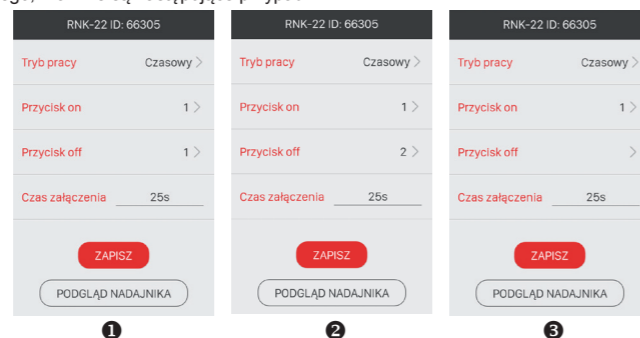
RNK-22 ID: 66305

Tryb pracy Czasowy

Przycisk on 1

Przycisk off 1

Czas załączenia 25s

ZAPISZ

PODGLĄD NADAJNIKA

❶

RNK-22 ID: 66305

Tryb pracy Czasowy

Przycisk on 1

Przycisk off 2

Czas załączenia 25s

ZAPISZ

PODGLĄD NADAJNIKA

❷

RNK-22 ID: 66305

Tryb pracy Czasowy

Przycisk on 1

Przycisk off

Czas załączenia 25s

ZAPISZ

PODGLĄD NADAJNIKA

❸